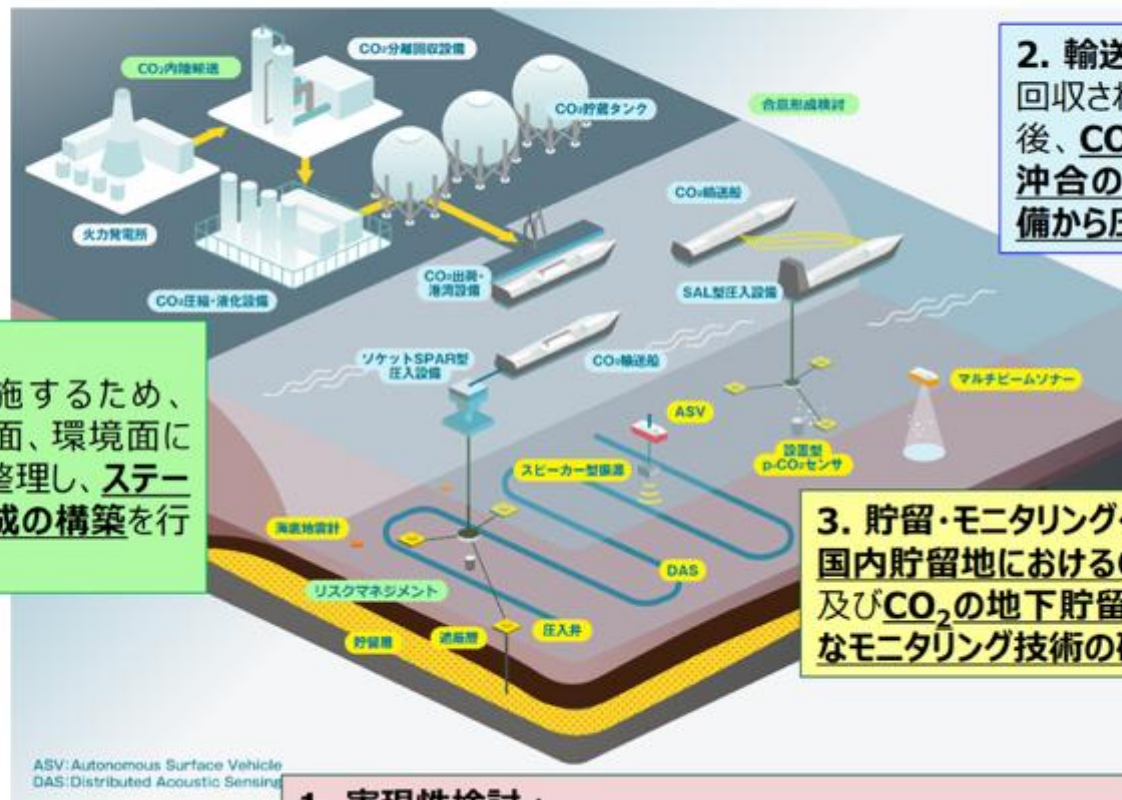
CO₂内陸輸送

CO₂分離回収設備

CO₂貯蔵タンク

合意形成検討

火力発電所

CO₂圧縮・液化設備

CO₂出荷・港湾設備

CO₂輸送船

SAL型圧入設備

ソケットSPAR型圧入設備

CO₂輸送船

マルチビームソナー

ASV

設置型 p-CO₂センサ

スピーカー型振源

海底地震計

DAS

リスクマネジメント

貯留層

遮蔽層

圧入井

2. 輸送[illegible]
回収さ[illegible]
後、CO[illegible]
沖合の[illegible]
備から圧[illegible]

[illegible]施するため、
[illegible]面、環境面に
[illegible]整理し、ステー
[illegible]成の構築を行

3. 貯留・モニタリング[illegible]
国内貯留地における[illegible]
及び$CO_2$の地下貯留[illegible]
なモニタリング技術の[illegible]

ASV: Autonomous Surface Vehicle
DAS: Distributed Acoustic Sensing

1. 実現性検討：